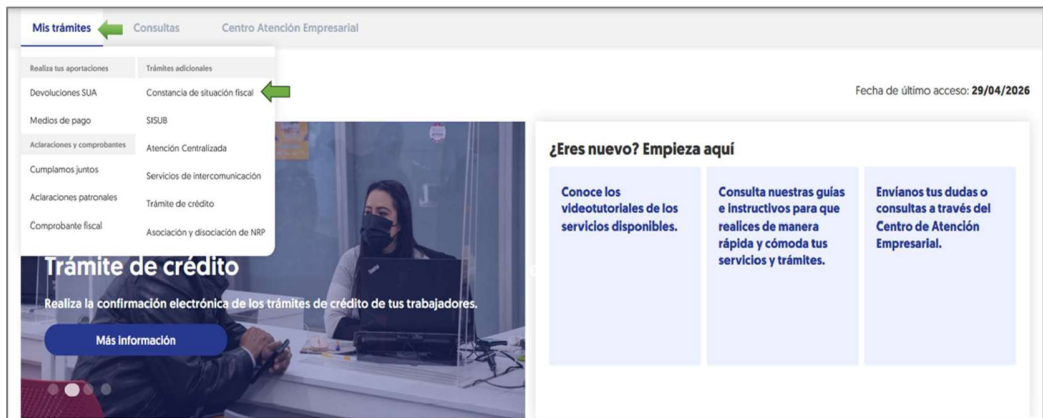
Mis trámites
Consultas
Centro Atención Empresarial

Realiza tus aportaciones
Devoluciones SUA
Medios de pago
Aclaraciones y comprobantes
Cumplamos juntos
Aclaraciones patronales
Comprobante fiscal

Trámites adicionales
Constancia de situación fiscal
SISUB
Atención Centralizada
Servicios de intercomunicación
Trámite de crédito
Asociación y disociación de NRP

Fecha de último acceso: 29/04/2026

Trámite de crédito
Realiza la confirmación electrónica de los trámites de crédito de tus trabajadores.
Más información

¿Eres nuevo? Empieza aquí

Conoce los videotutoriales de los servicios disponibles.

Consulta nuestras guías e instructivos para que realices de manera rápida y cómoda tus servicios y trámites.

Envíanos tus dudas o consultas a través del Centro de Atención Empresarial.